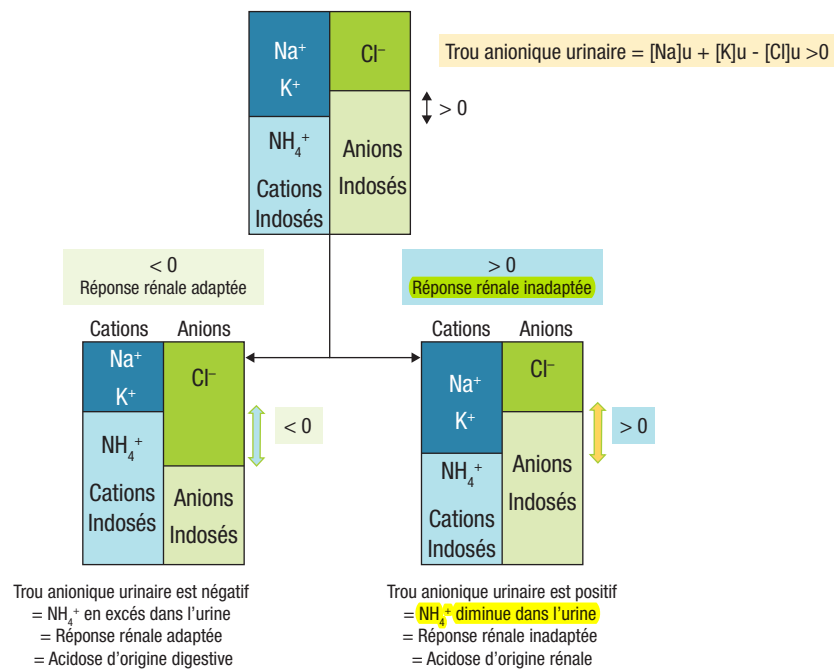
$Na^+$
$K^+$

$Cl^-$

$NH_4^+$

Cations Indosés

Anions Indosés

Trou anionique urinaire = [Na]u + [K]u - [Cl]u >0

> 0

< 0
Réponse rénale adaptée

> 0
Réponse rénale inadaptée

Cations Anions

$Na^+$
$K^+$

$Cl^-$

$NH_4^+$

Cations Indosés

Anions Indosés

< 0

Cations Anions

$Na^+$
$K^+$

$Cl^-$

$NH_4^+$

Cations Indosés

Anions Indosés

> 0

Trou anionique urinaire est négatif
= $NH_4^+$ en excés dans l'urine
= Réponse rénale adaptée
= Acidose d'origine digestive

Trou anionique urinaire est positif
= $NH_4^+$ diminue dans l'urine
= Réponse rénale inadaptée
= Acidose d'origine rénale